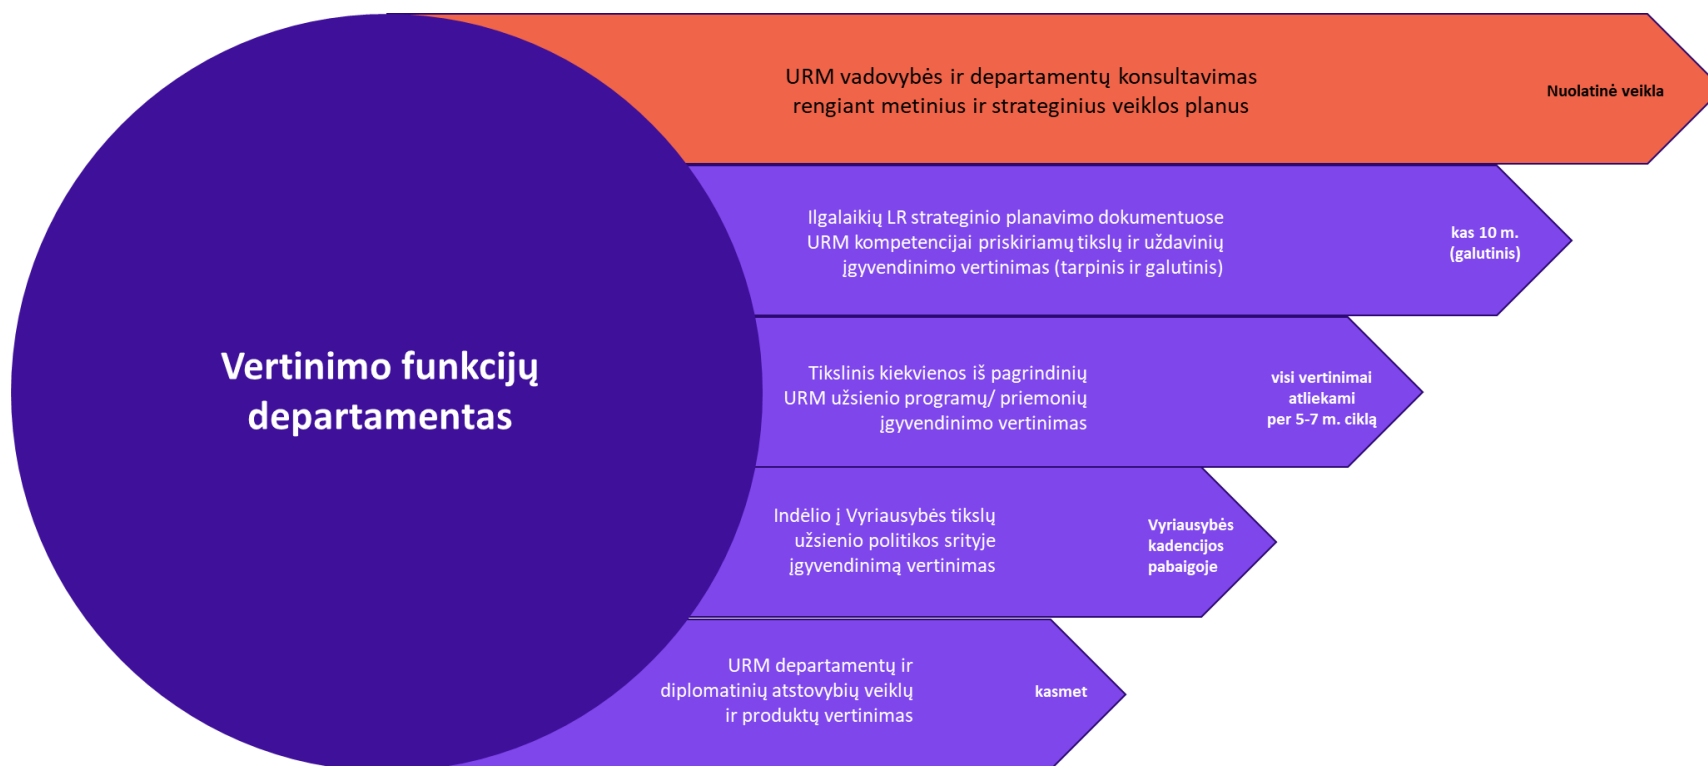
Vertinimo funkcijų departamentas

URM vadovybės ir departamentų konsultavimas rengiant metinius ir strateginius veiklos planus

Nuolatinė veikla

Ilgalaikių LR strateginio planavimo dokumentuose URM kompetencijai priskiriamų tikslų ir uždavinių įgyvendinimo vertinimas (tarpinis ir galutinis)

kas 10 m. (galutinis)

Tikslinis kiekvienos iš pagrindinių URM užsienio programų/ priemonių įgyvendinimo vertinimas

visi vertinimai atliekami per 5-7 m. ciklą

Indėlio į Vyriausybės tikslų užsienio politikos srityje įgyvendinimą vertinimas

Vyriausybės kadencijos pabaigoje

URM departamentų ir diplomatinių atstovybių veiklų ir produktų vertinimas

kasmet